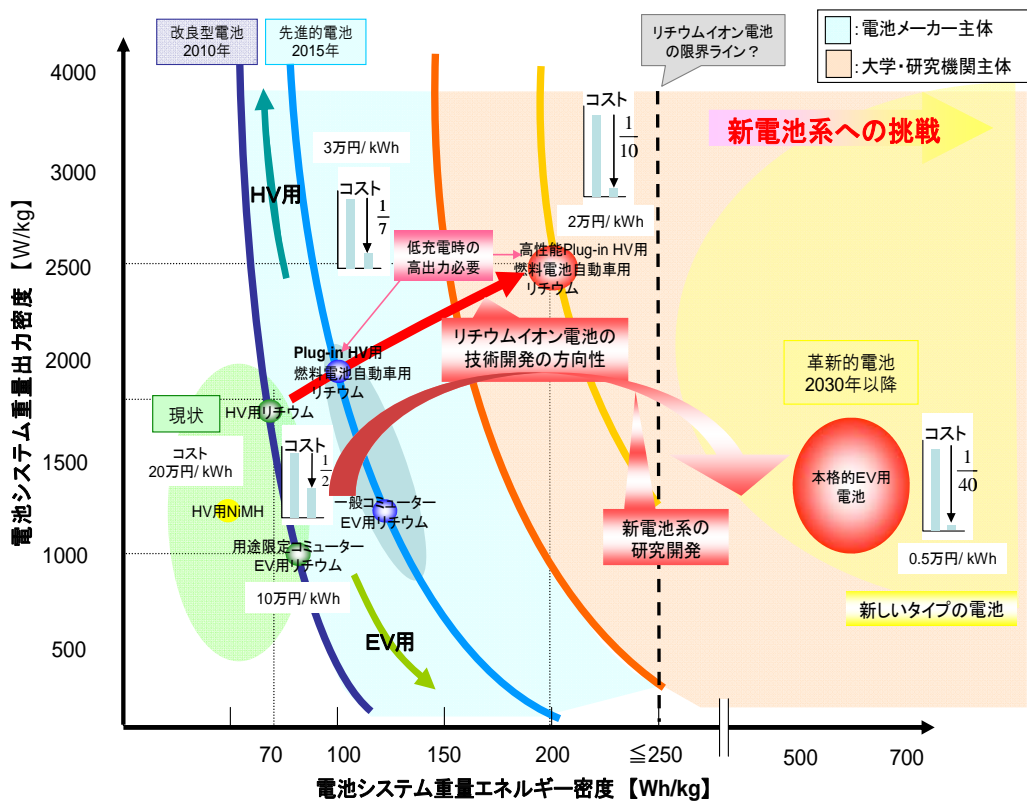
改良型電池
2010年

先進的電池
2015年

リチウムイオン電池の限界ライン？

:電池メーカー主体

:大学・研究機関主体

新電池系への挑戦

コスト $\frac{1}{10}$

2万円/ kWh

3万円/ kWh

HV用

コスト $\frac{1}{7}$

低充電時の高出力必要

高性能Plug-in HV用
燃料電池自動車用
リチウム

リチウムイオン電池の技術開発の方向性

Plug-in HV用
燃料電池自動車用
リチウム

革新的電池
2030年以降

現状

HV用リチウム

コスト
20万円/ kWh

コスト $\frac{1}{2}$

HV用NiMH

一般コミューター
EV用リチウム

新電池系の研究開発

本格的EV用
電池

コスト $\frac{1}{40}$

0.5万円/ kWh

用途限定コミューター
EV用リチウム

10万円/ kWh

新しいタイプの電池

EV用

4000
3000
2500
2000
1500
1000
500

電池システム重量出力密度【W/kg】

70
100
150
200
≦250
500
700

電池システム重量エネルギー密度【Wh/kg】